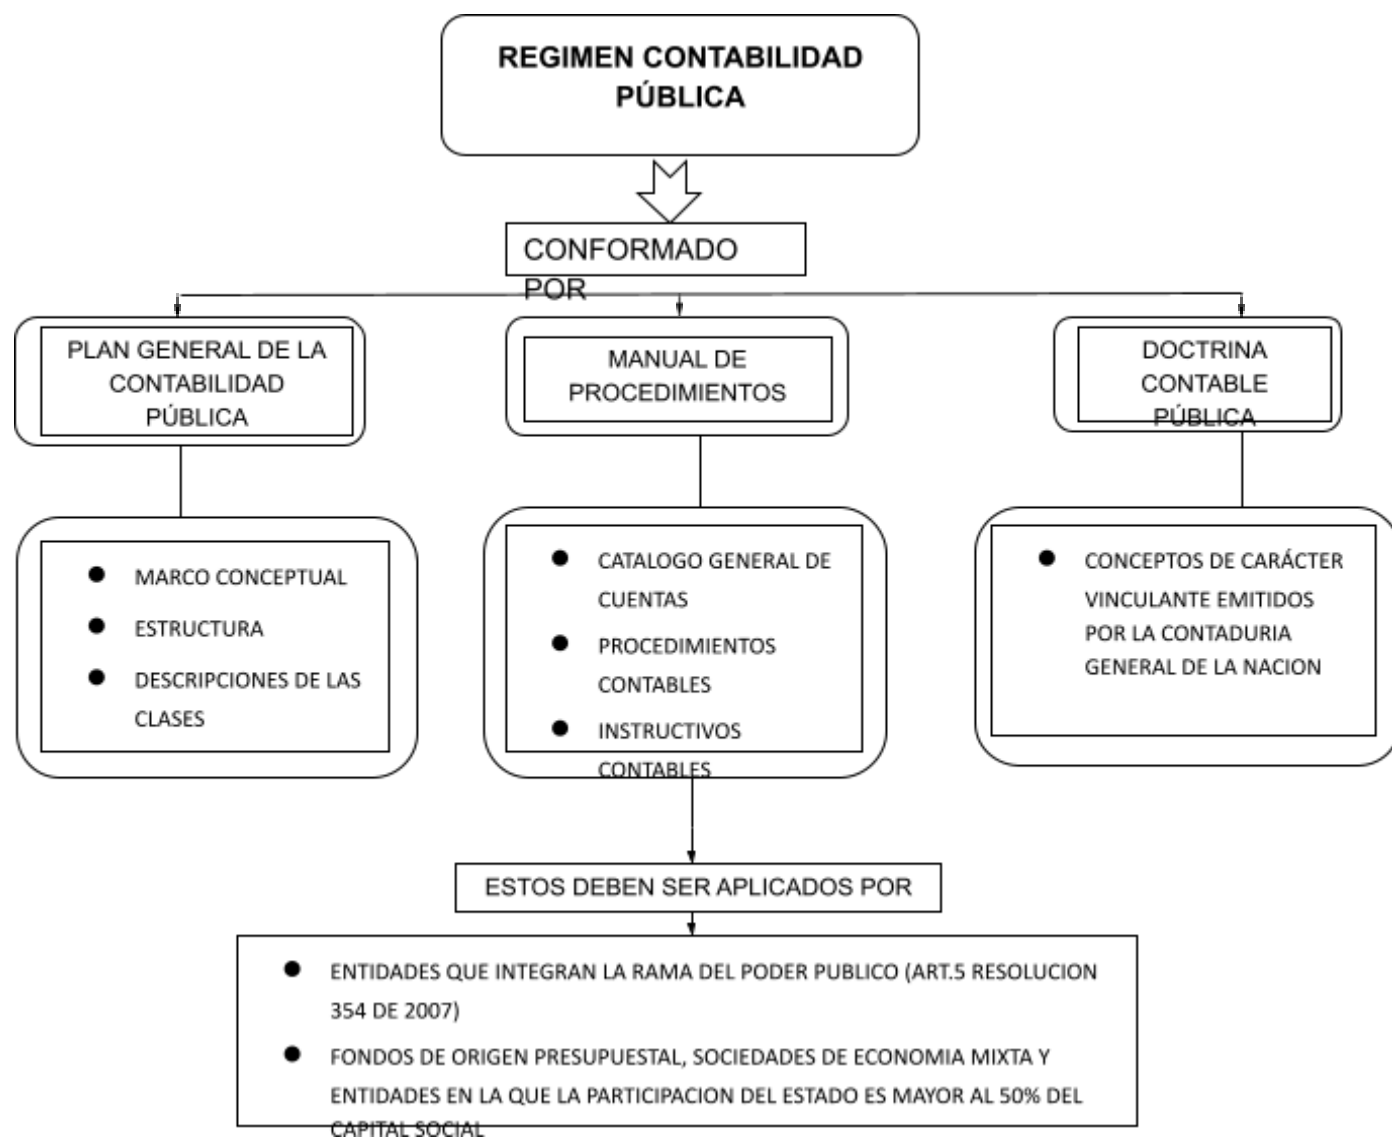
REGIMEN CONTABILIDAD PÚBLICA

CONFORMADO POR

PLAN GENERAL DE LA CONTABILIDAD PÚBLICA

MANUAL DE PROCEDIMIENTOS

DOCTRINA CONTABLE PÚBLICA

- MARCO CONCEPTUAL
- ESTRUCTURA
- DESCRIPCIONES DE LAS CLASES

- CATALOGO GENERAL DE CUENTAS
- PROCEDIMIENTOS CONTABLES
- INSTRUCTIVOS CONTABLES

- CONCEPTOS DE CARÁCTER VINCULANTE EMITIDOS POR LA CONTADURIA GENERAL DE LA NACION

ESTOS DEBEN SER APLICADOS POR

- ENTIDADES QUE INTEGRAN LA RAMA DEL PODER PUBLICO (ART.5 RESOLUCION 354 DE 2007)
- FONDOS DE ORIGEN PRESUPUESTAL, SOCIEDADES DE ECONOMIA MIXTA Y ENTIDADES EN LA QUE LA PARTICIPACION DEL ESTADO ES MAYOR AL 50% DEL CAPITAL SOCIAL